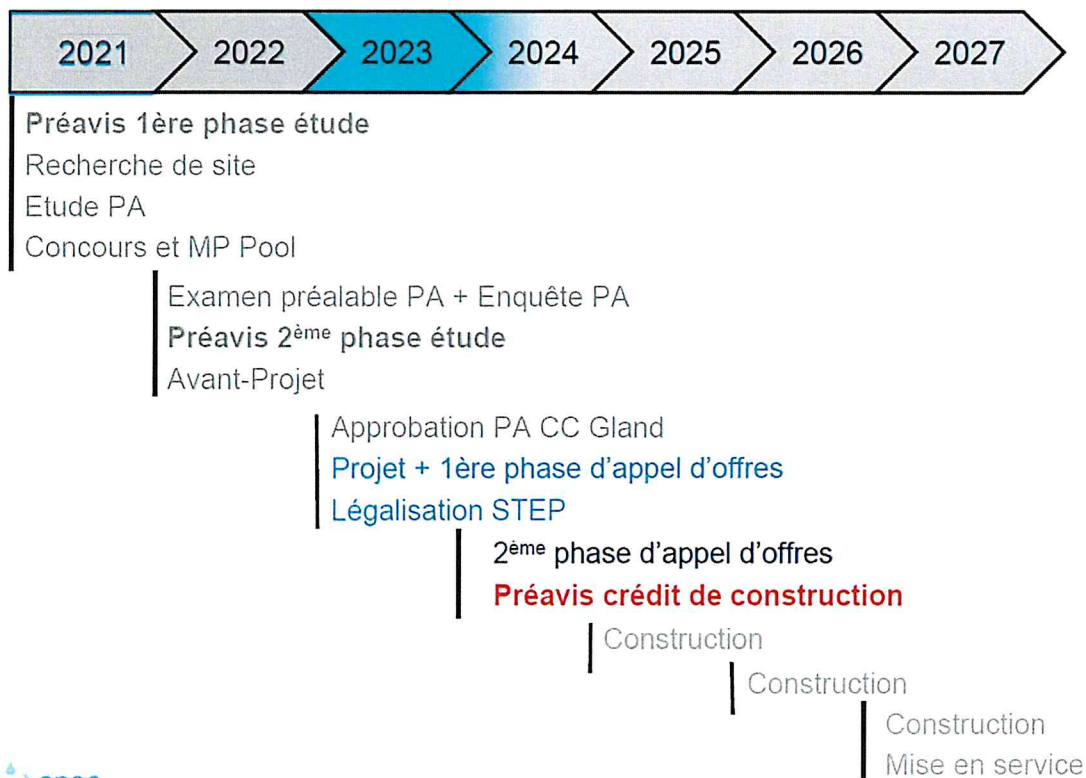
2021 2022 2023 2024 2025 2026 2027

Préavis 1ère phase étude
Recherche de site
Etude PA
Concours et MP Pool

Examen préalable PA + Enquête PA
Préavis 2$^{ème}$ phase étude
Avant-Projet

Approbation PA CC Gland
Projet + 1ère phase d'appel d'offres
Légalisation STEP

2$^{ème}$ phase d'appel d'offres
Préavis crédit de construction

Construction

Construction

Construction
Mise en service